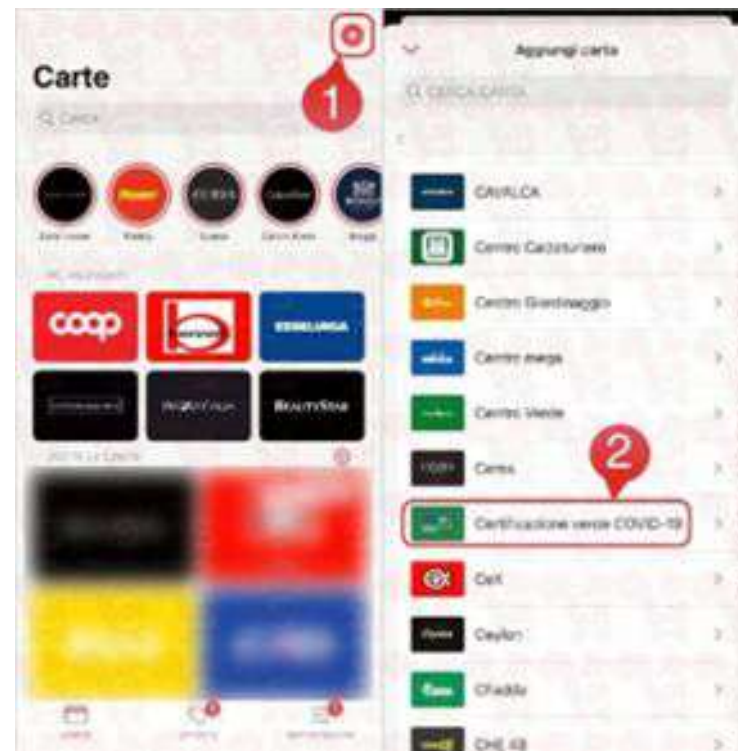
Carte

1

Q Cerca

coop

ESSELUNGA

BEAUTYSTAR

Aggiungi carta

Q CERCA CARTA

CAVALCA

Centro Calzaturiero

Centro Giardinaggio

Centro mega

Centro Verde

Cerea

2

Certificazione verde COVID-19

Cell

Ceylon

Chadda

CHE Q